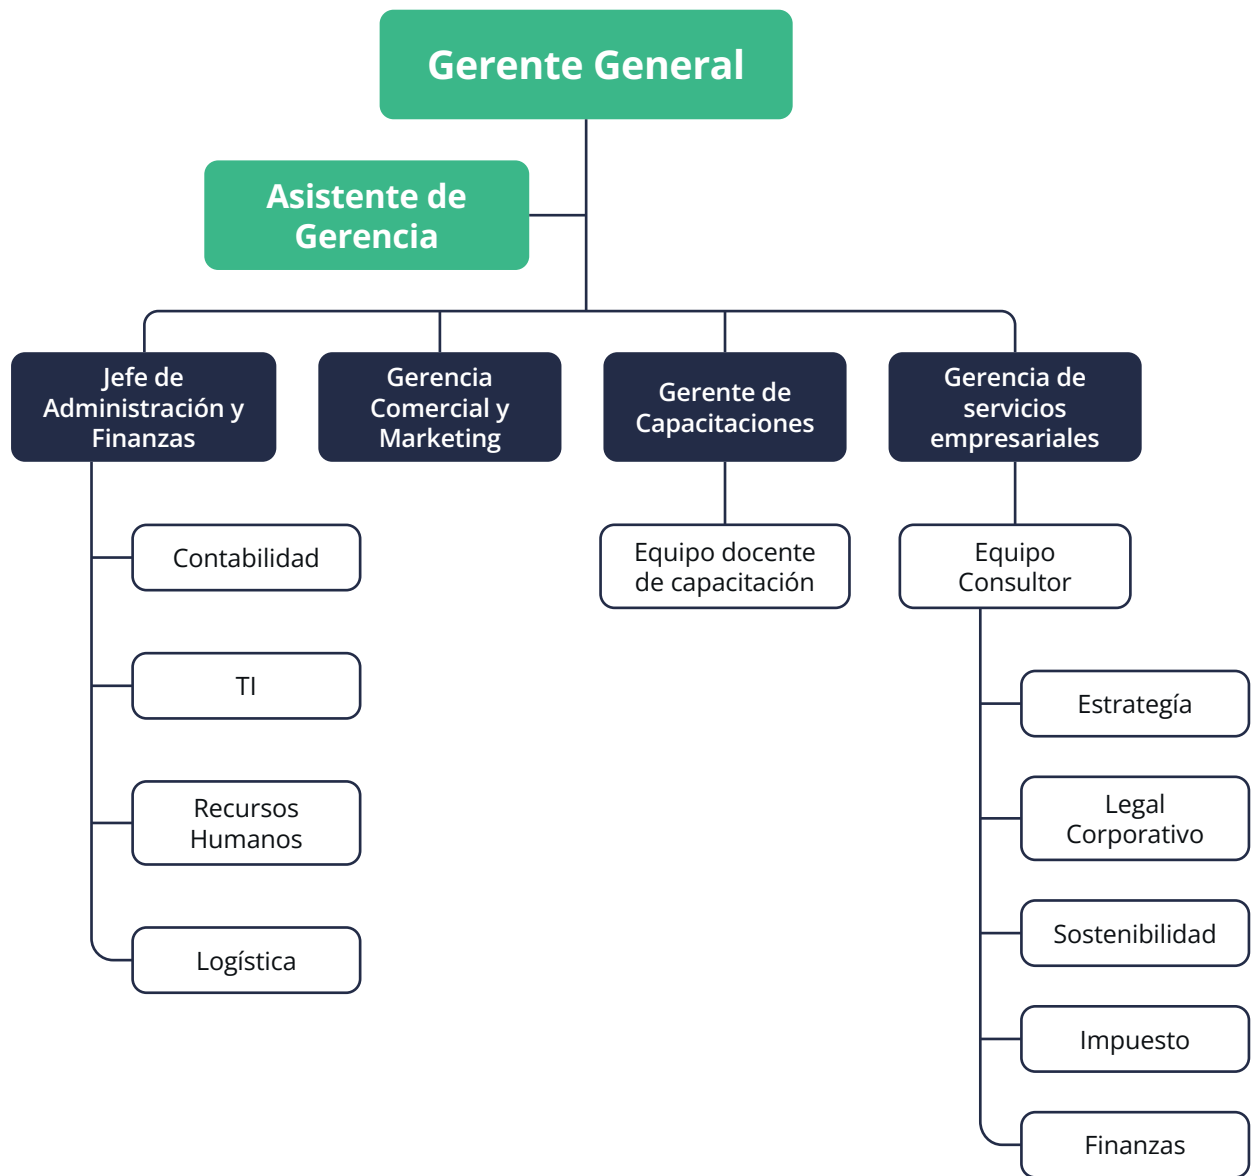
Gerente General

Asistente de Gerencia

Jefe de Administración y Finanzas

Gerencia Comercial y Marketing

Gerente de Capacitaciones

Gerencia de servicios empresariales

Contabilidad

TI

Recursos Humanos

Logística

Equipo docente de capacitación

Equipo Consultor

Estrategía

Legal Corporativo

Sostenibilidad

Impuesto

Finanzas